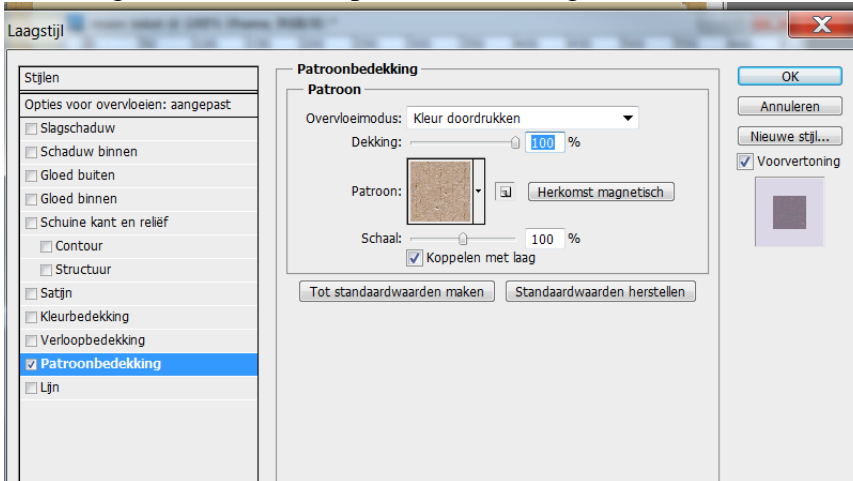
Laagstijl

Stijlen
Opties voor overvloeien: aangepast
Slagschaduw
Schaduw binnen
Gloed buiten
Gloed binnen
Schuine kant en reliëf
Contour
Structuur
Satijn
Kleurbedekking
Verloopbedekking
Patroonbedekking
Lijn

Patroonbedekking
Patroon
Overvloeimodus: Kleur doordrukken
Dekking: 100 %
Patroon:
Herkomst magnetisch
Schaal: 100 %
Koppelen met laag
Tot standaardwaarden maken
Standaardwaarden herstellen

OK
Annuleren
Nieuwe stijl...
Voorvertoning